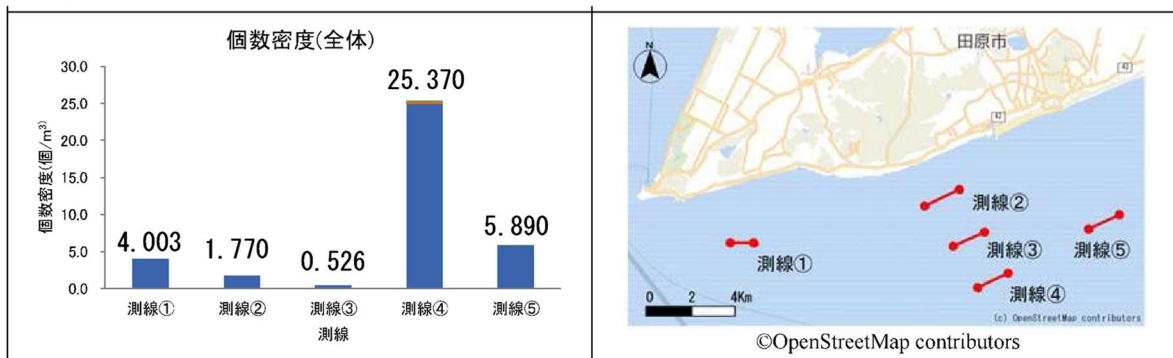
個数密度(全体)

30.0
25.0
20.0
15.0
10.0
5.0
0.0

個数密度(個/$m^3$)

4.003
1.770
0.526
25.370
5.890

測線①
測線②
測線③
測線④
測線⑤

測線

N

田原市

42

42

測線②
測線③
測線⑤
測線①
測線④

0
2
4Km

(c) OpenStreetMap contributors

©OpenStreetMap contributors